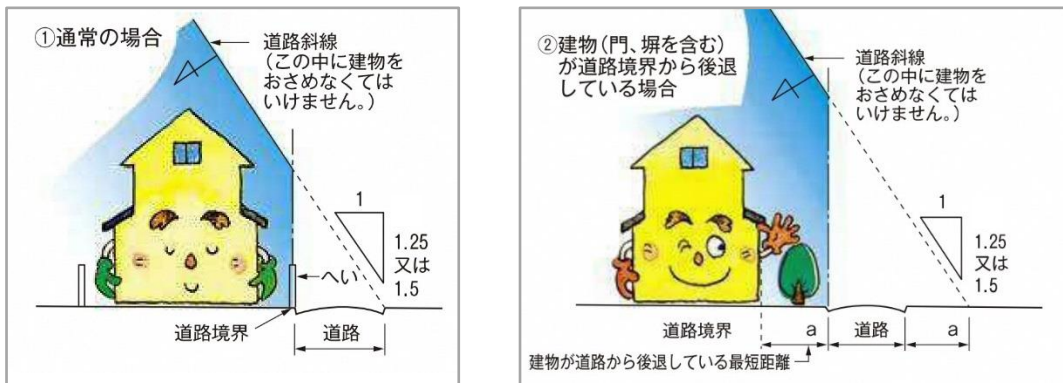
①通常の場合

道路斜線
(この中に建物をおさめなくてはいけません。)

1

1.25
又は
1.5

へい

道路境界

道路

②建物(門、塀を含む)が道路境界から後退している場合

道路斜線
(この中に建物をおさめなくてはいけません。)

1

1.25
又は
1.5

道路境界

a

道路

a

建物が道路から後退している最短距離